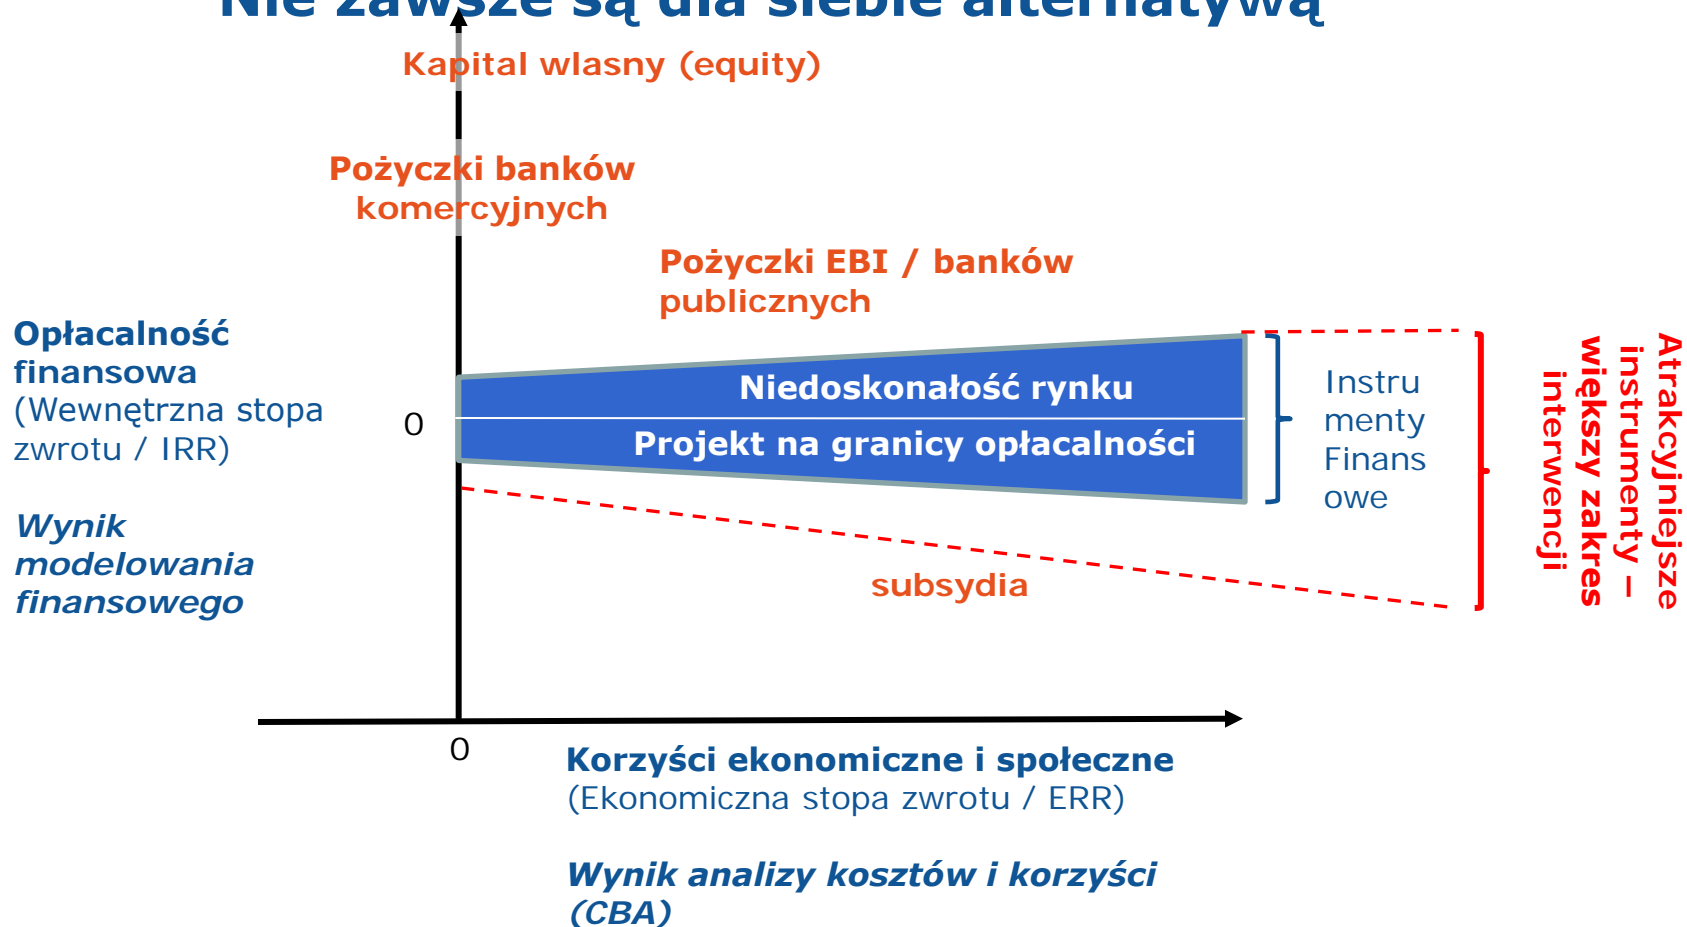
Nie zawsze są dla siebie alternatywą

Kapital wlasny (equity)

Pożyczki banków komercyjnych

Pożyczki EBI / banków publicznych

Opłacalność finansowa
(Wewnętrzna stopa zwrotu / IRR)

Wynik modelowania finansowego

0

Niedoskonałość rynku

Projekt na granicy opłacalności

Instrumenty Finansowe

Atrakcyjniejsze instrumenty – większy zakres interwencji

subsydia

0

Korzyści ekonomiczne i społeczne
(Ekonomiczna stopa zwrotu / ERR)

Wynik analizy kosztów i korzyści (CBA)